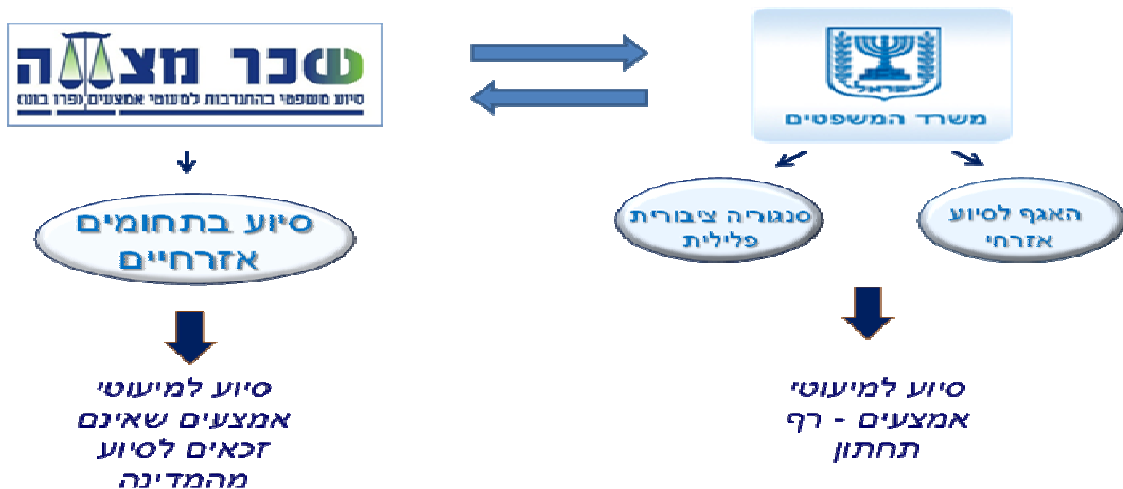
משרד המשפטים

ישראל

האגף לסיוע אזרחי

סנגוריה ציבורית פלילית

סיוע למיעוטי אמצעים - רף תחתון

שכר מצוה

סיוע משפטי בהתנדבות למעוטי אמצעים ופרו בונו

סיוע בתחומים אזרחיים

סיוע למיעוטי אמצעים שאינם זכאים לסיוע מהמדינה